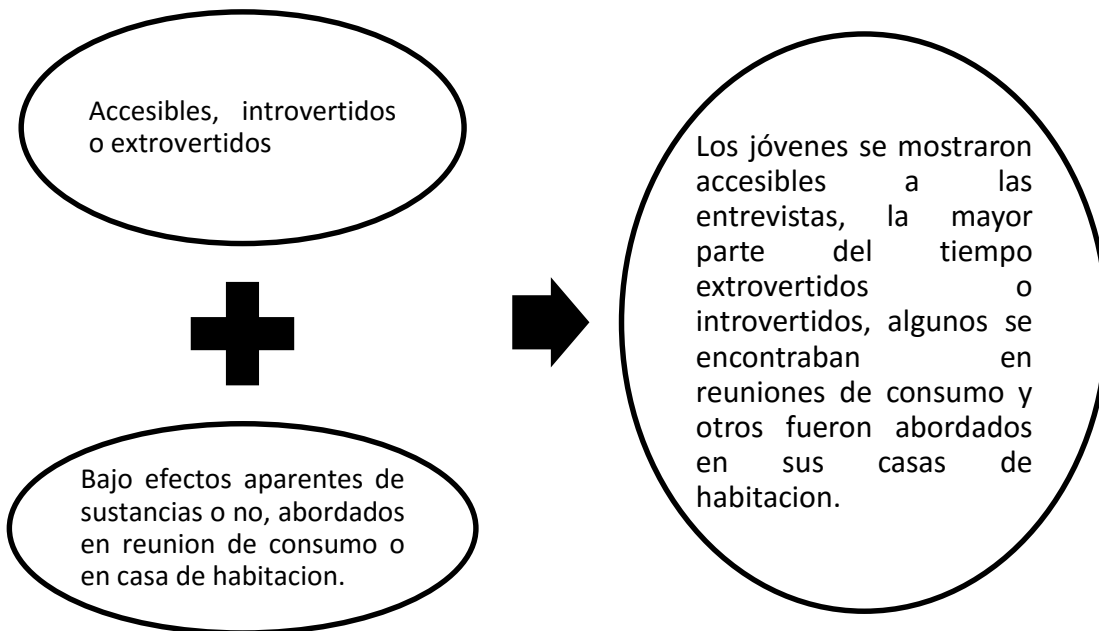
Accesibles, introvertidos o extrovertidos

Bajo efectos aparentes de sustancias o no, abordados en reunion de consumo o en casa de habitacion.

Los jóvenes se mostraron accesibles a las entrevistas, la mayor parte del tiempo extrovertidos o introvertidos, algunos se encontraban en reuniones de consumo y otros fueron abordados en sus casas de habitacion.